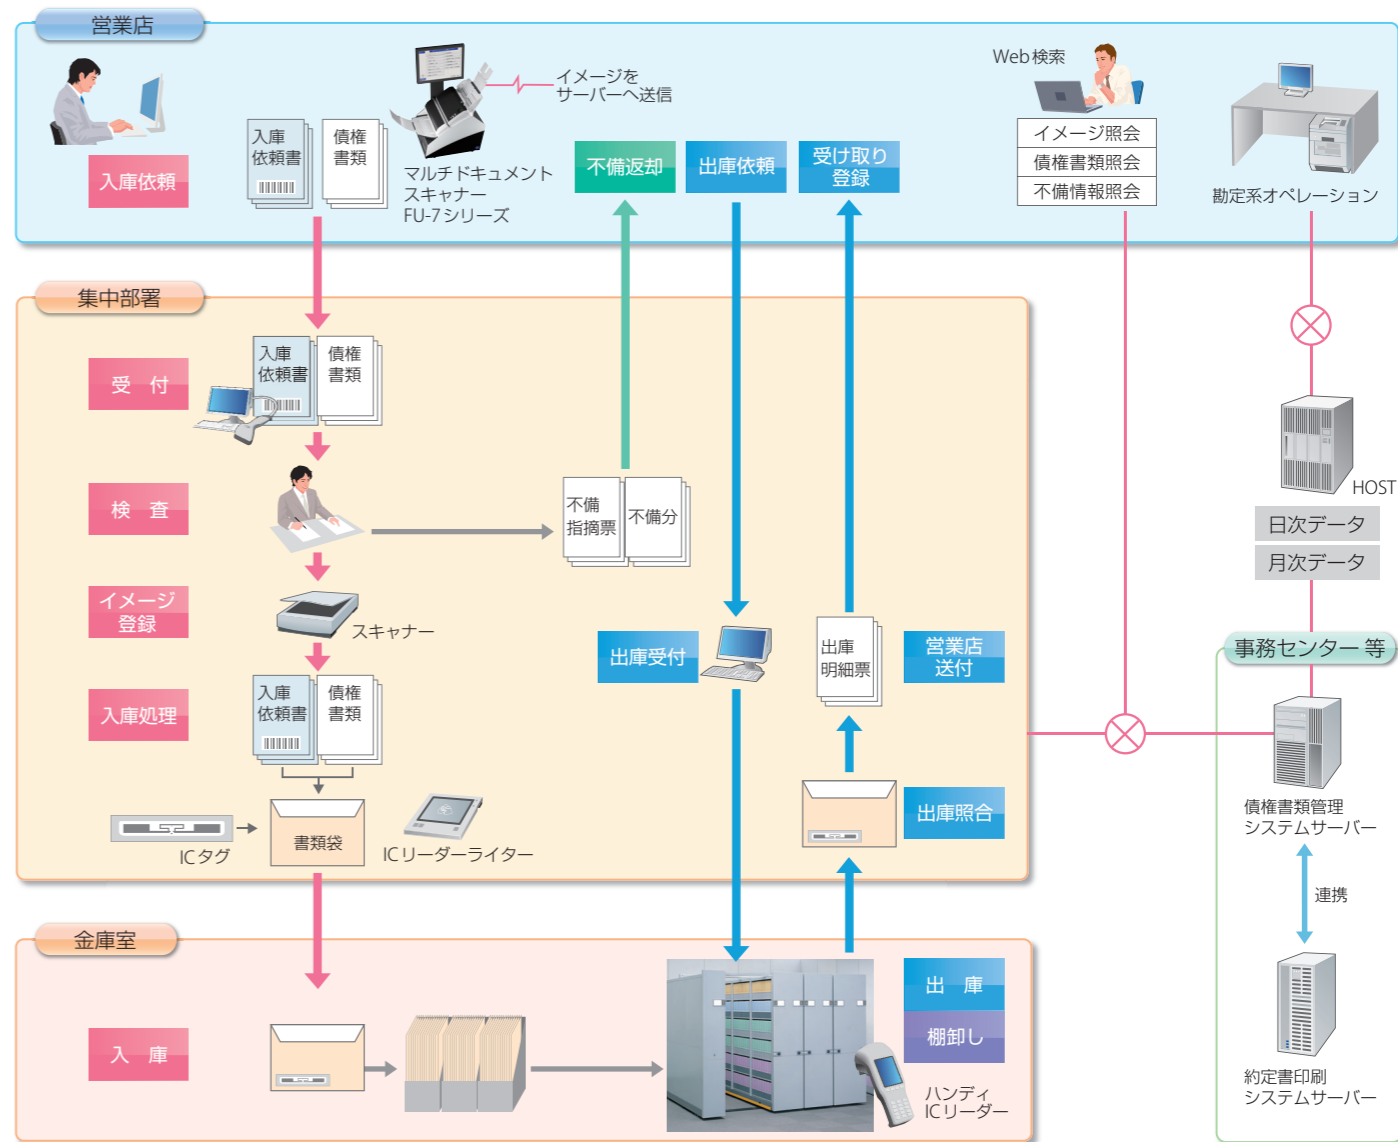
営業店

入庫依頼

入庫依頼書

債権書類

イメージをサーバーへ送信

マルチドキュメントスキャナーFU-7シリーズ

不備返却

出庫依頼

受け取り登録

Web検索

イメージ照会

債権書類照会

不備情報照会

勘定系オペレーション

集中部署

受 付

入庫依頼書

債権書類

検 査

不備指摘票

不備分

イメージ登録

スキャナー

入庫処理

入庫依頼書

債権書類

ICタグ

書類袋

ICリーダーライター

出庫受付

出庫明細票

営業店送付

出庫照合

HOST

日次データ

月次データ

事務センター 等

債権書類管理システムサーバー

連携

約定書印刷システムサーバー

金庫室

入 庫

出 庫

棚卸し

ハンディICリーダー